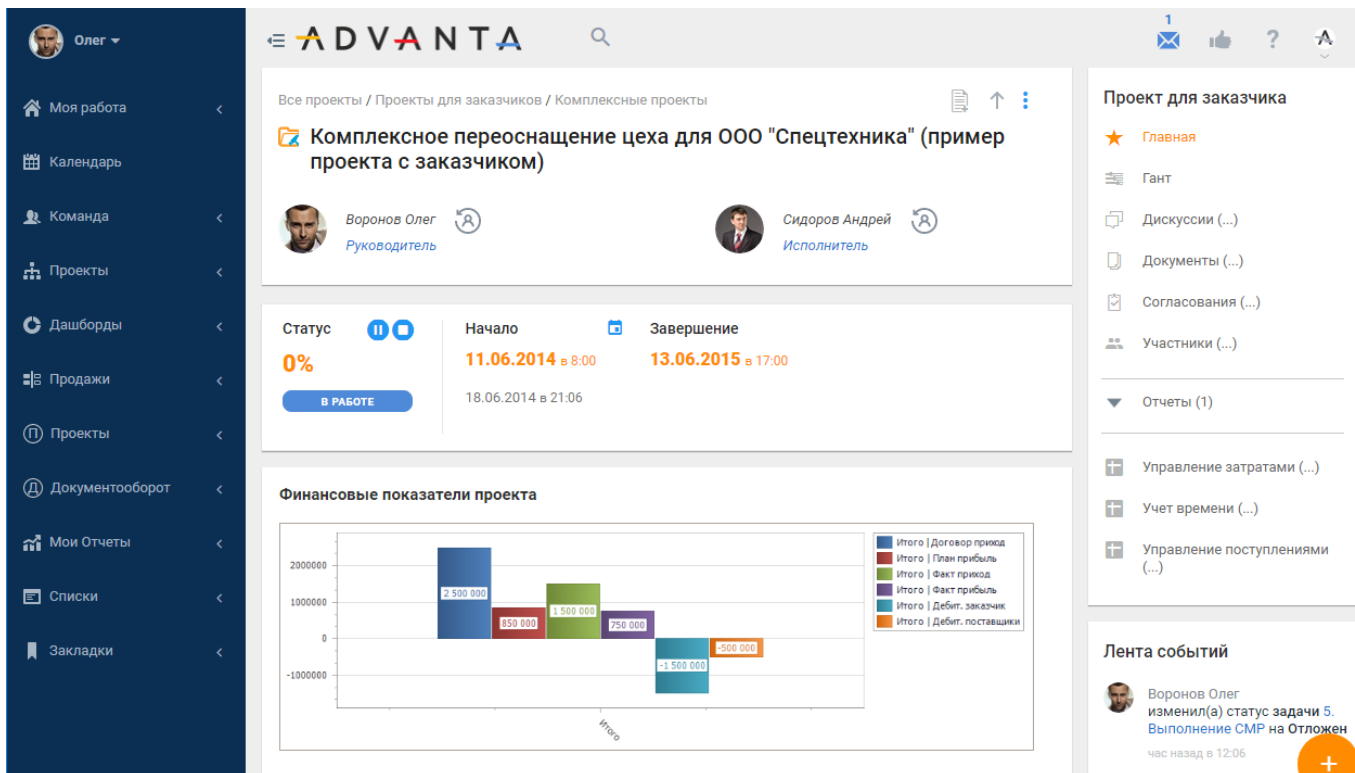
Олег

Моя работа
Календарь
Команда
Проекты
Дашборды
Продажи
Проекты
Документооборот
Мои Отчеты
Списки
Закладки

ADVANTA

1

Все проекты / Проекты для заказчиков / Комплексные проекты

Комплексное переоснащение цеха для ООО "Спецтехника" (пример проекта с заказчиком)

Воронов Олег
Руководитель

Сидоров Андрей
Исполнитель

Статус
0%
В РАБОТЕ

Начало
11.06.2014 в 8:00
18.06.2014 в 21:06

Завершение
13.06.2015 в 17:00

Финансовые показатели проекта

2000000
1000000
0
-1000000

2 500 000
850 000
1 500 000
750 000
-1 500 000
-500 000

Итого

Итого | Договор приход
Итого | План прибыль
Итого | Факт приход
Итого | Факт прибыль
Итого | Дебит. заказчик
Итого | Дебит. поставщики

Проект для заказчика
Главная
Гант
Дискуссии (...)
Документы (...)
Согласования (...)
Участники (...)
Отчеты (1)
Управление затратами (...)
Учет времени (...)
Управление поступлениями (...)

Лента событий
Воронов Олег
изменил(а) статус задачи 5. Выполнение СМР на Отложен
час назад в 12:06